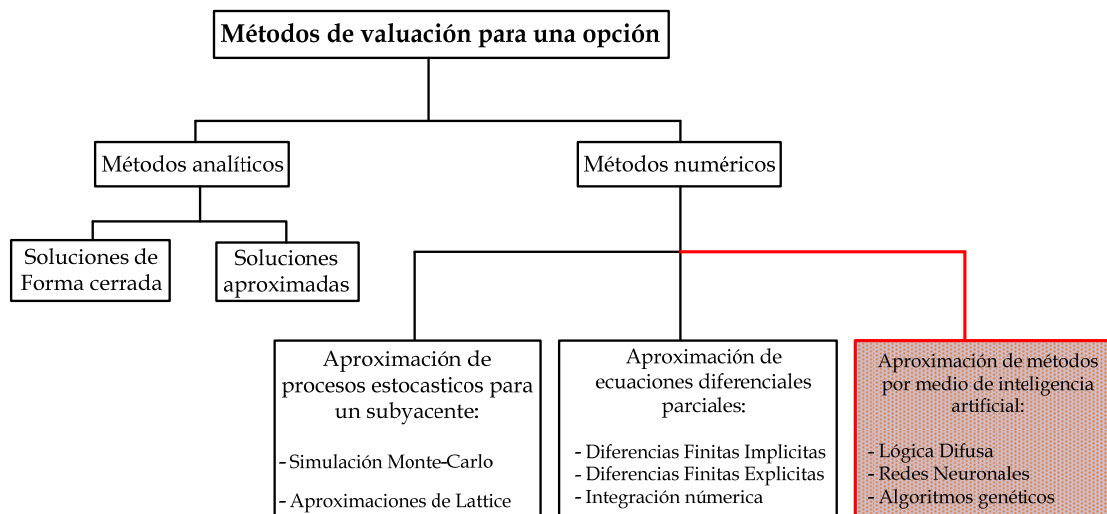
Métodos de valuación para una opción

Métodos analíticos

Métodos numéricos

Soluciones de Forma cerrada

Soluciones aproximadas

Aproximación de procesos estocasticos para un subyacente:

- Simulación Monte-Carlo

- Aproximaciones de Lattice

Aproximación de ecuaciones diferenciales parciales:

- Diferencias Finitas Implicitas
- Diferencias Finitas Explicitas
- Integración númerica

Aproximación de métodos por medio de inteligencia artificial:

- Lógica Difusa
- Redes Neuronales
- Algoritmos genéticos